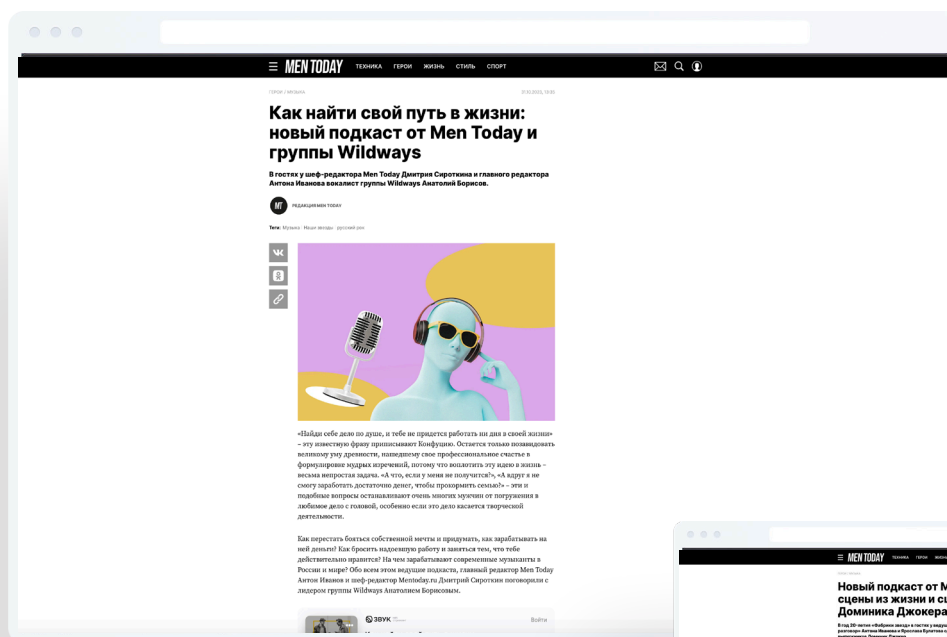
MEN TODAY ТЕХНИКА ГЕРОИ ЖИЗНЬ СТИЛЬ СПОРТ

ГЕРОИ / МУЗЫКА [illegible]

Как найти свой путь в жизни: новый подкаст от Men Today и группы Wildways

В гостях у шеф-редактора Men Today Дмитрия Сироткина и главного редактора Антона Иванова вокалист группы Wildways Анатолий Борисов.

MT РЕДАКЦИЯ MEN TODAY

Теги: Музыка · Наши звезды · русский рок

«Найди себе дело по душе, и тебе не придется работать ни дня в своей жизни» – эту известную фразу приписывают Конфуцию. Остается только позавидовать великому уму древности, нашедшему свое профессиональное счастье в формулировке мудрых изречений, потому что воплотить эту идею в жизнь – весьма непростая задача. «А что, если у меня не получится?», «А вдруг я не смогу заработать достаточно денег, чтобы прокормить семью?» – эти и подобные вопросы останавливают очень многих мужчин от погружения в любимое дело с головой, особенно если это дело касается творческой деятельности.

Как перестать бояться собственной мечты и придумать, как зарабатывать на ней деньги? Как бросить надоевшую работу и заняться тем, что тебе действительно нравится? На чем зарабатывают современные музыканты в России и мире? Обо всем этом ведущие подкаста, главный редактор Men Today Антон Иванов и шеф-редактор Mentoday.ru Дмитрий Сироткин поговорили с лидером группы Wildways Анатолием Борисовым.

ЗВУК Войти

MEN TODAY ТЕХНИКА ГЕРОИ

Новый подкаст от M сцены из жизни и с Доминика Джокера

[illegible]